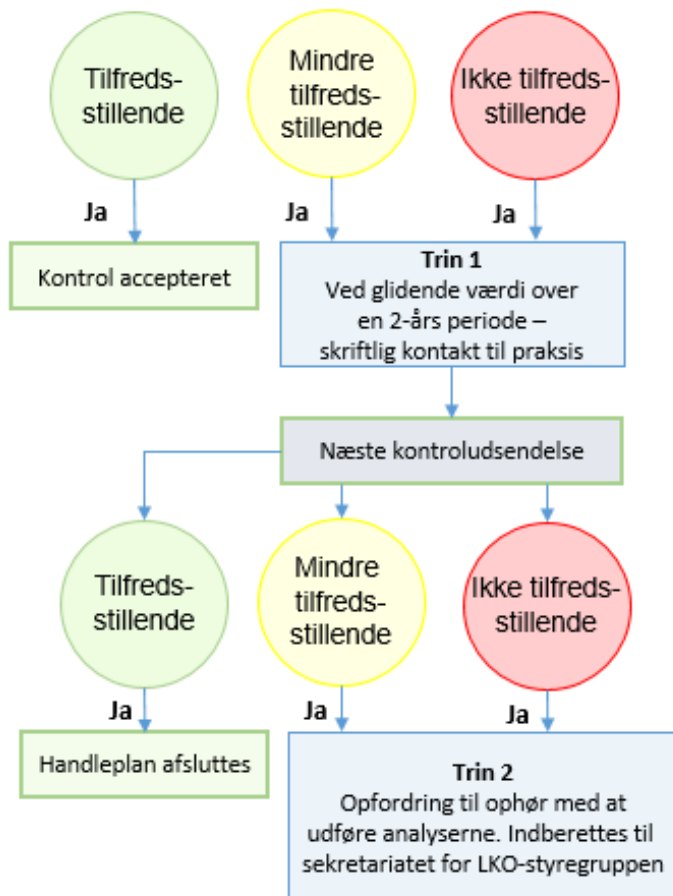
Tilfredsstillende

Mindre tilfredsstillende

Ikke tilfredsstillende

Ja

Ja

Ja

Kontrol accepteret

**Trin 1**
Ved glidende værdi over en 2-års periode – skriftlig kontakt til praksis

Næste kontroludsendelse

Tilfredsstillende

Mindre tilfredsstillende

Ikke tilfredsstillende

Ja

Ja

Ja

Handleplan afsluttes

**Trin 2**
Opfordring til ophør med at udføre analyserne. Indberettes til sekretariatet for LKO-styregruppen